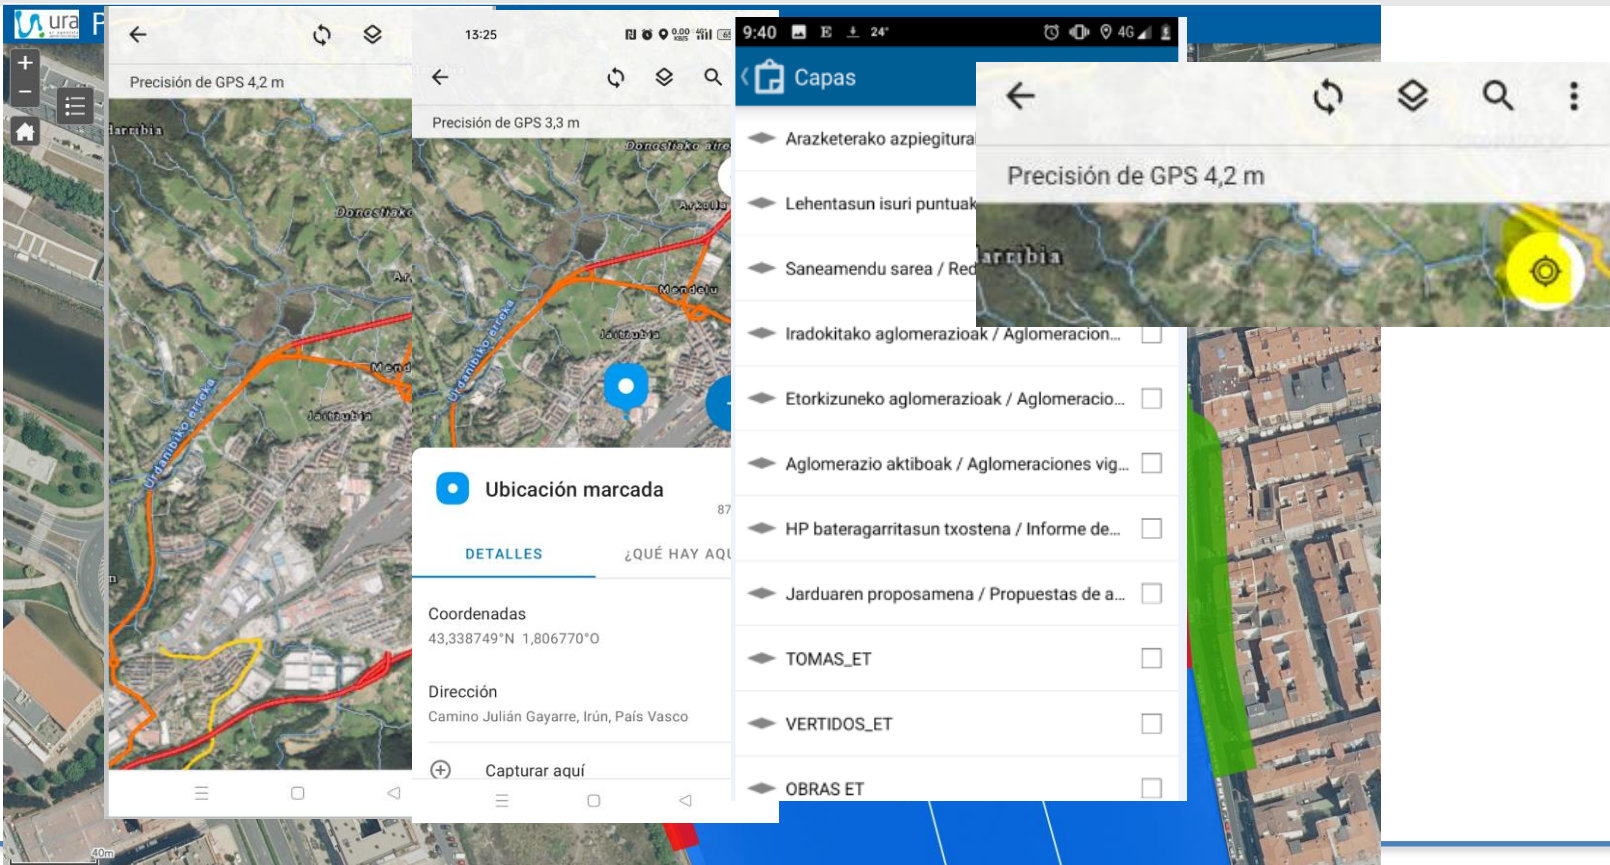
ura P

Precisión de GPS 4,2 m

Larribia
Donostiako
Ar
Mend
Jaitzubia
Urdanibiko etorbidea

13:25

Precisión de GPS 3,3 m

Donostiako aire
Arkolla
Mendelu
Jaitzubia
Urdanibiko etorbidea

Ubicación marcada
87
DETALLES
¿QUÉ HAY AQU
Coordenadas
43,338749°N 1,806770°O
Dirección
Camino Julián Gayarre, Irún, País Vasco
Capturar aquí

9:40 E 24° 4G

Capas
Arazketerako azpiegitura
Lehentasun isuri puntuak
Saneamendu sarea / Red
Iradokitako aglomerazioak / Aglomeracion...
Etorkizuneko aglomerazioak / Aglomeracio...
Aglomerazio aktiboak / Aglomeraciones vig...
HP bateragarritasun txostena / Informe de...
Jarduaren proposamena / Propuestas de a...
TOMAS_ET
VERTIDOS_ET
OBRAS ET

Precisión de GPS 4,2 m
Larribia

40m